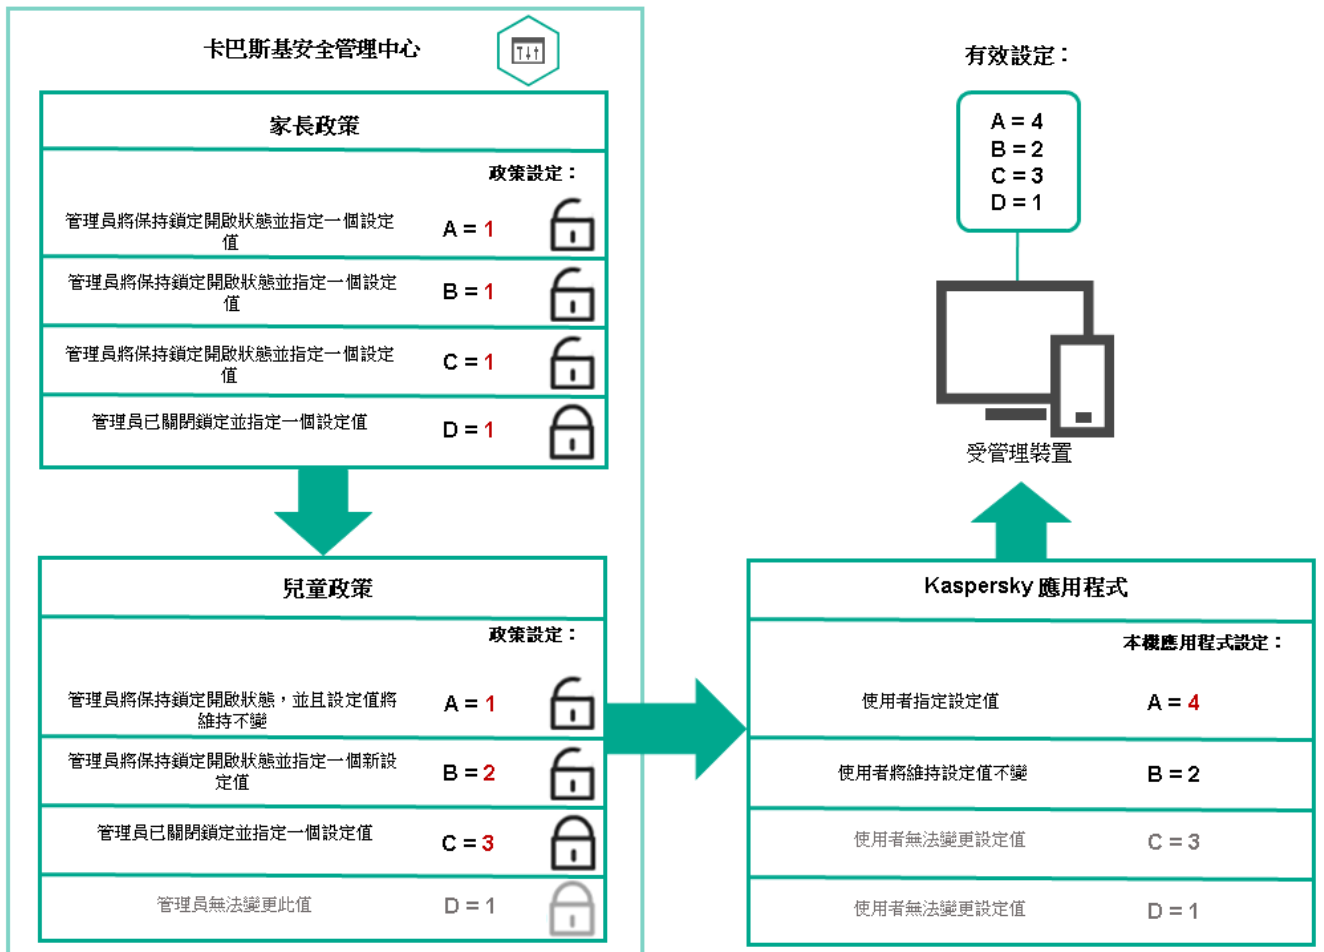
卡巴斯基安全管理中心

家長政策

政策設定：

管理員將保持鎖定開啟狀態並指定一個設定值 A = 1

管理員將保持鎖定開啟狀態並指定一個設定值 B = 1

管理員將保持鎖定開啟狀態並指定一個設定值 C = 1

管理員已關閉鎖定並指定一個設定值 D = 1

兒童政策

政策設定：

管理員將保持鎖定開啟狀態，並且設定值將維持不變 A = 1

管理員將保持鎖定開啟狀態並指定一個新設定值 B = 2

管理員已關閉鎖定並指定一個設定值 C = 3

管理員無法變更此值 D = 1

有效設定：

A = 4
B = 2
C = 3
D = 1

受管理裝置

Kaspersky 應用程式

本機應用程式設定：

使用者指定設定值 A = 4

使用者將維持設定值不變 B = 2

使用者無法變更設定值 C = 3

使用者無法變更設定值 D = 1